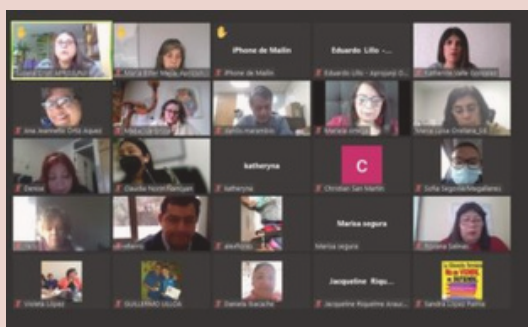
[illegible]

María Elfia Mejía Aedo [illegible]

iPhone de Mailin

iPhone de Mailin

Eduardo Lillo - ...

Eduardo Lillo - Aerojaia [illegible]

Katherine Celis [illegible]

Ana Jeannette Ortiz Alquez

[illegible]

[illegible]

Marcela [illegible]

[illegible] Orellana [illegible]

Denisse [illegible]

Claudia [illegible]

katheryna

katheryna

C

Christian San Martin

Sofía Segovia Magallanes

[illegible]

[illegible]

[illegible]

Marisa segura

Marisa segura

Lorena Salinas

Violeta López

GUILLERMO ULLOA

Daniela Escobar

Jacqueline Riqu...

Jacqueline Riquelme Araya

Sandra López Parra